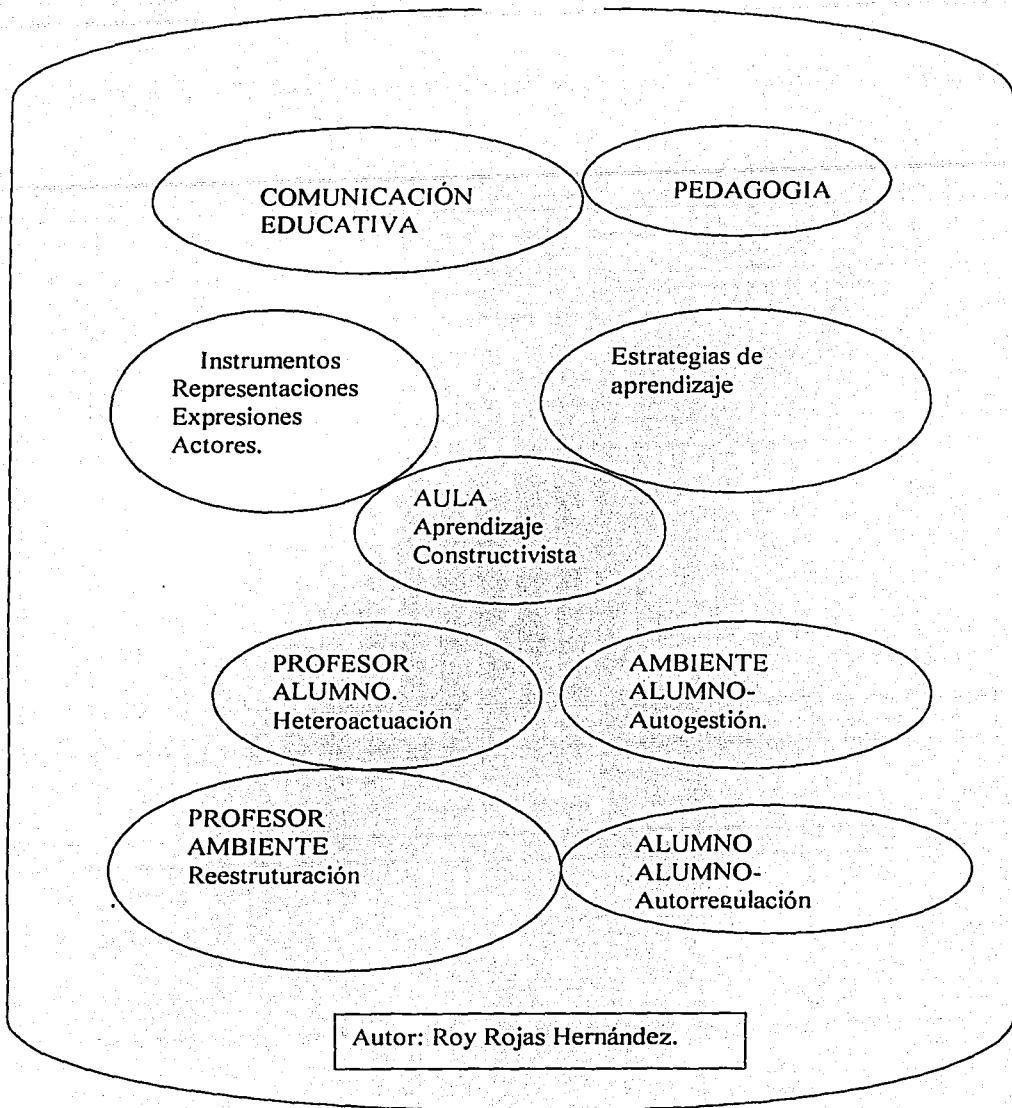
COMUNICACIÓN EDUCATIVA

PEDAGOGIA

Instrumentos
Representaciones
Expresiones
Actores.

Estrategias de aprendizaje

AULA
Aprendizaje
Constructivista

PROFESOR
ALUMNO.
Heteroactuación

AMBIENTE
ALUMNO-
Autogestión.

PROFESOR
AMBIENTE
Reestruturación

ALUMNO
ALUMNO-
Autorregulación

Autor: Roy Rojas Hernández.